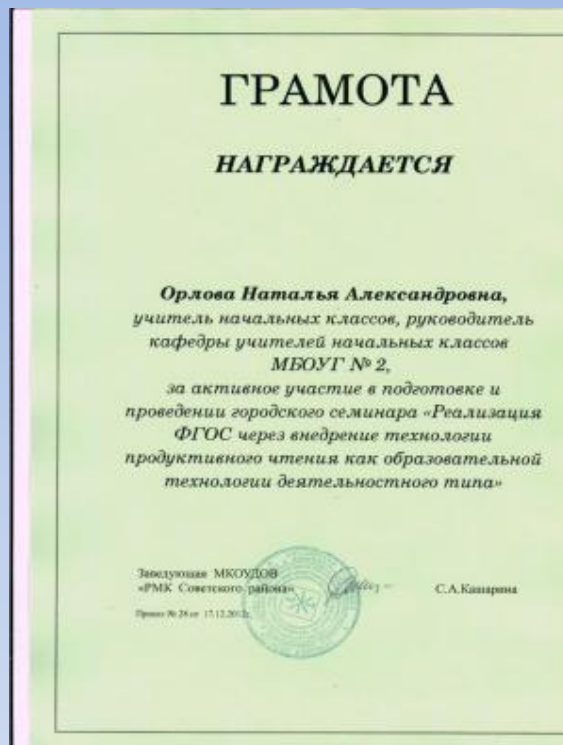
ГРАМОТА

НАГРАЖДАЕТСЯ

Орлова Наталья Александровна,
учитель начальных классов, руководитель кафедры учителей начальных классов МБОУГ № 2,
за активное участие в подготовке и проведении городского семинара «Реализация ФГОС через внедрение технологии продуктивного чтения как образовательной технологии деятельностного типа»

Заведующая МКОУДОВ «РМК Советского района»

С.А.Кашарина

Приказ № 28 от 17.12.2012г.